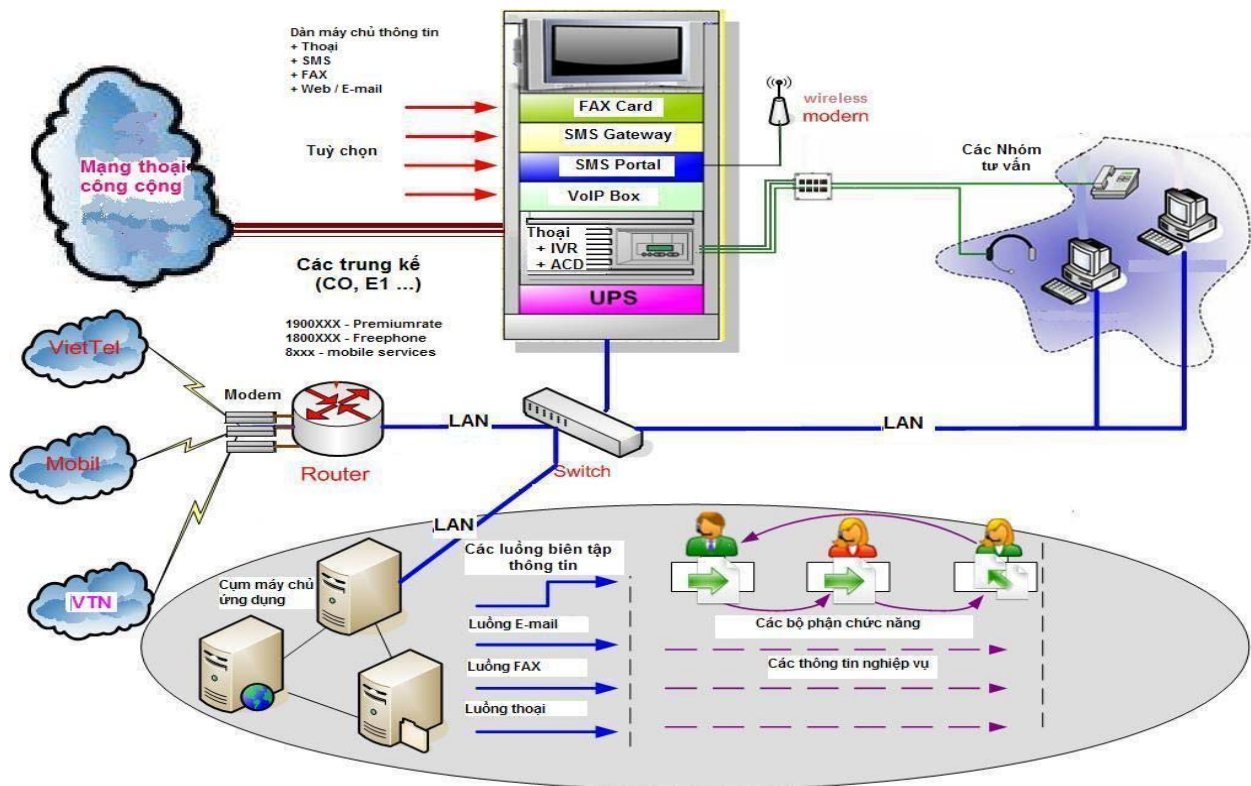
Dàn máy chủ thông tin
+ Thoại
+ SMS
+ FAX
+ Web / E-mail

Tuỳ chọn

Mạng thoại công cộng

FAX Card
SMS Gateway
SMS Portal
VoIP Box
Thoại
+ IVR
+ ACD
UPS

wireless modern

Các Nhóm tư vấn

Các trung kế (CO, E1 ...)

1900XXX - Premiumrate
1800XXX - Freephone
8xxx - mobile services

VietTel
Mobil
VTN

Modem
Router
LAN
Switch
LAN
LAN

Cụm máy chủ ứng dụng

Các luồng biên tập thông tin
Luồng E-mail
Luồng FAX
Luồng thoại

Các bộ phận chức năng
Các thông tin nghiệp vụ